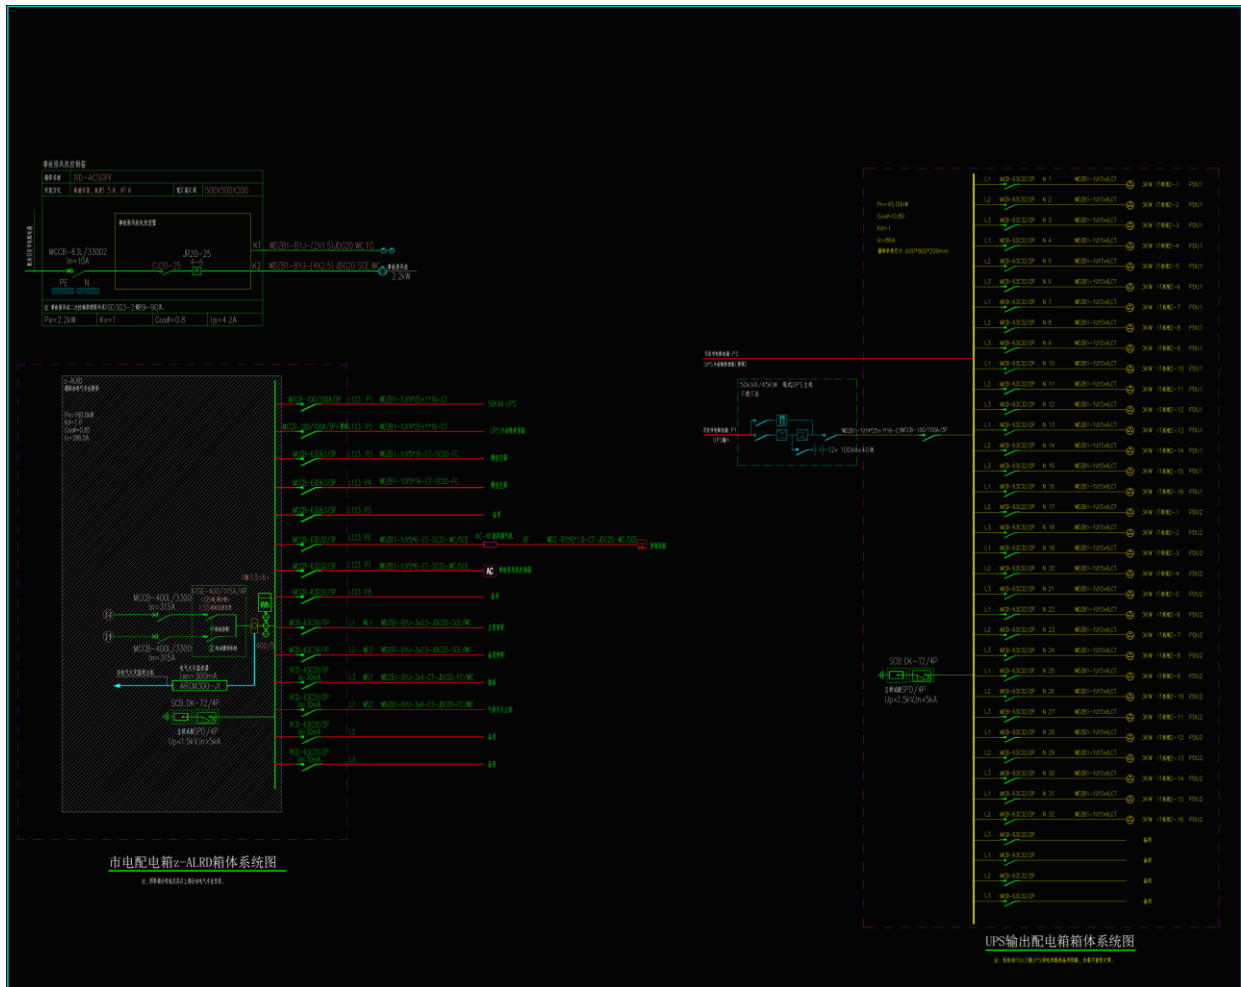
事故排风机控制箱

RD-ACS0PF

500X500X200

MCCB-63L/33002
In=10A

PE N

CJ20-25

JR20-25

K1 WDZB1-BYJ-(2X1.5) JDG20 WC FC

K2 WDZB1-BYJ-(4X2.5) JDG20 SCE WC

2.2kW

Pe=2.2kW | Kx=1 | Cos$\phi$=0.8 | Ijs=4.2A

z-ALRD

Pe=160.0kW
Kd=1.0
Cos$\phi$=0.85
Ij=286.0A

MCCB-100/100A/3P L123 P1 WDZB1-YJY4*25+1*16-CT
50KVA UPS

MCCB-100/100A/3P L123 P2 WDZB1-YJY4*25+1*16-CT

MCCB-63C63/3P L123 P3 WDZB1-YJY5*16-CT-SC50-FC

MCCB-63C63/3P L123 P4 WDZB1-YJY5*16-CT-SC50-FC

MCCB-63C63/3P L123 P5

MCCB-63C32/3P L123 P6 WDZB1-YJY5*6-CT-SC32-WC/SCE

WDZ-RYJY5*1.0-CT-JDG25-WC/SCE

MCCB-63C32/3P L123 P7 WDZB1-YJY5*6-CT-SC32-WC/SCE

AC

MCCB-63C32/3P L123 P8

MCCB-400L/3300
In=315A

MCCB-400L/3300
In=315A

MCCB-63C16/1P L1 WL1 WDZB1-BYJ-3x2.5-JDG20-SCE/WC

MCCB-63C16/1P L2 WL2 WDZB1-BYJ-3x2.5-JDG20-SCE/WC

RCD-63C20/2P L3 WD1 WDZB1-BYJ-3x4-CT-JDG20-FC/WC

RCD-63C20/2P L1 WD2 WDZB1-BYJ-3x4-CT-JDG20-FC/WC

RCD-63C20/2P L2

RCD-63C20/2P L3

ARCM300-J8

SCB DK-T2/4P
SPD/4P
Up<1.5kV,In>5kA

市电配电箱z-ALRD箱体系统图

Pe=45.00kW
Cos$\phi$=0.80
Kd=1
Ic=86A
600*800*2000mm

50kVA/45KW UPS

12V 100Ah×40

WDZB1-YJY4*25+1*16-CT MCCB-100/100A/3P

SCB DK-T2/4P
SPD/4P
Up<1.5kV,In>5kA

L1 MCB-63C32/2P N 1 WDZB1-YJY3x6-CT 3KW PDU1
L2 MCB-63C32/2P N 2 WDZB1-YJY3x6-CT 3KW PDU1
L3 MCB-63C32/2P N 3 WDZB1-YJY3x6-CT 3KW PDU1
L1 MCB-63C32/2P N 4 3KW PDU1
L2 MCB-63C32/2P N 5 3KW PDU1
L3 MCB-63C32/2P N 6 3KW PDU1
L1 MCB-63C32/2P N 7 3KW PDU1
L2 MCB-63C32/2P N 8 3KW PDU1
L3 MCB-63C32/2P N 9 3KW PDU1
L1 MCB-63C32/2P N 10 3KW PDU1
L2 MCB-63C32/2P N 11 3KW PDU1
L3 MCB-63C32/2P N 12 3KW PDU1
L1 MCB-63C32/2P N 13 3KW PDU1
L2 MCB-63C32/2P N 14 3KW PDU1
L3 MCB-63C32/2P N 15 3KW PDU1
L1 MCB-63C32/2P N 16 3KW PDU1
L2 MCB-63C32/2P N 17 3KW PDU2
L3 MCB-63C32/2P N 18 3KW PDU2
L1 MCB-63C32/2P N 19 3KW PDU2
L2 MCB-63C32/2P N 20 3KW PDU2
L3 MCB-63C32/2P N 21 3KW PDU2
L1 MCB-63C32/2P N 22 3KW PDU2
L2 MCB-63C32/2P N 23 3KW PDU2
L3 MCB-63C32/2P N 24 3KW PDU2
L1 MCB-63C32/2P N 25 3KW PDU2
L2 MCB-63C32/2P N 26 3KW PDU2
L3 MCB-63C32/2P N 27 3KW PDU2
L1 MCB-63C32/2P N 28 3KW PDU2
L2 MCB-63C32/2P N 29 3KW PDU2
L3 MCB-63C32/2P N 30 3KW PDU2
L1 MCB-63C32/2P N 31 3KW PDU2
L2 MCB-63C32/2P N 32 3KW PDU2
L3 MCB-63C32/2P
L1 MCB-63C32/2P
L2 MCB-63C32/2P
L3 MCB-63C32/2P

UPS输出配电箱箱体系统图